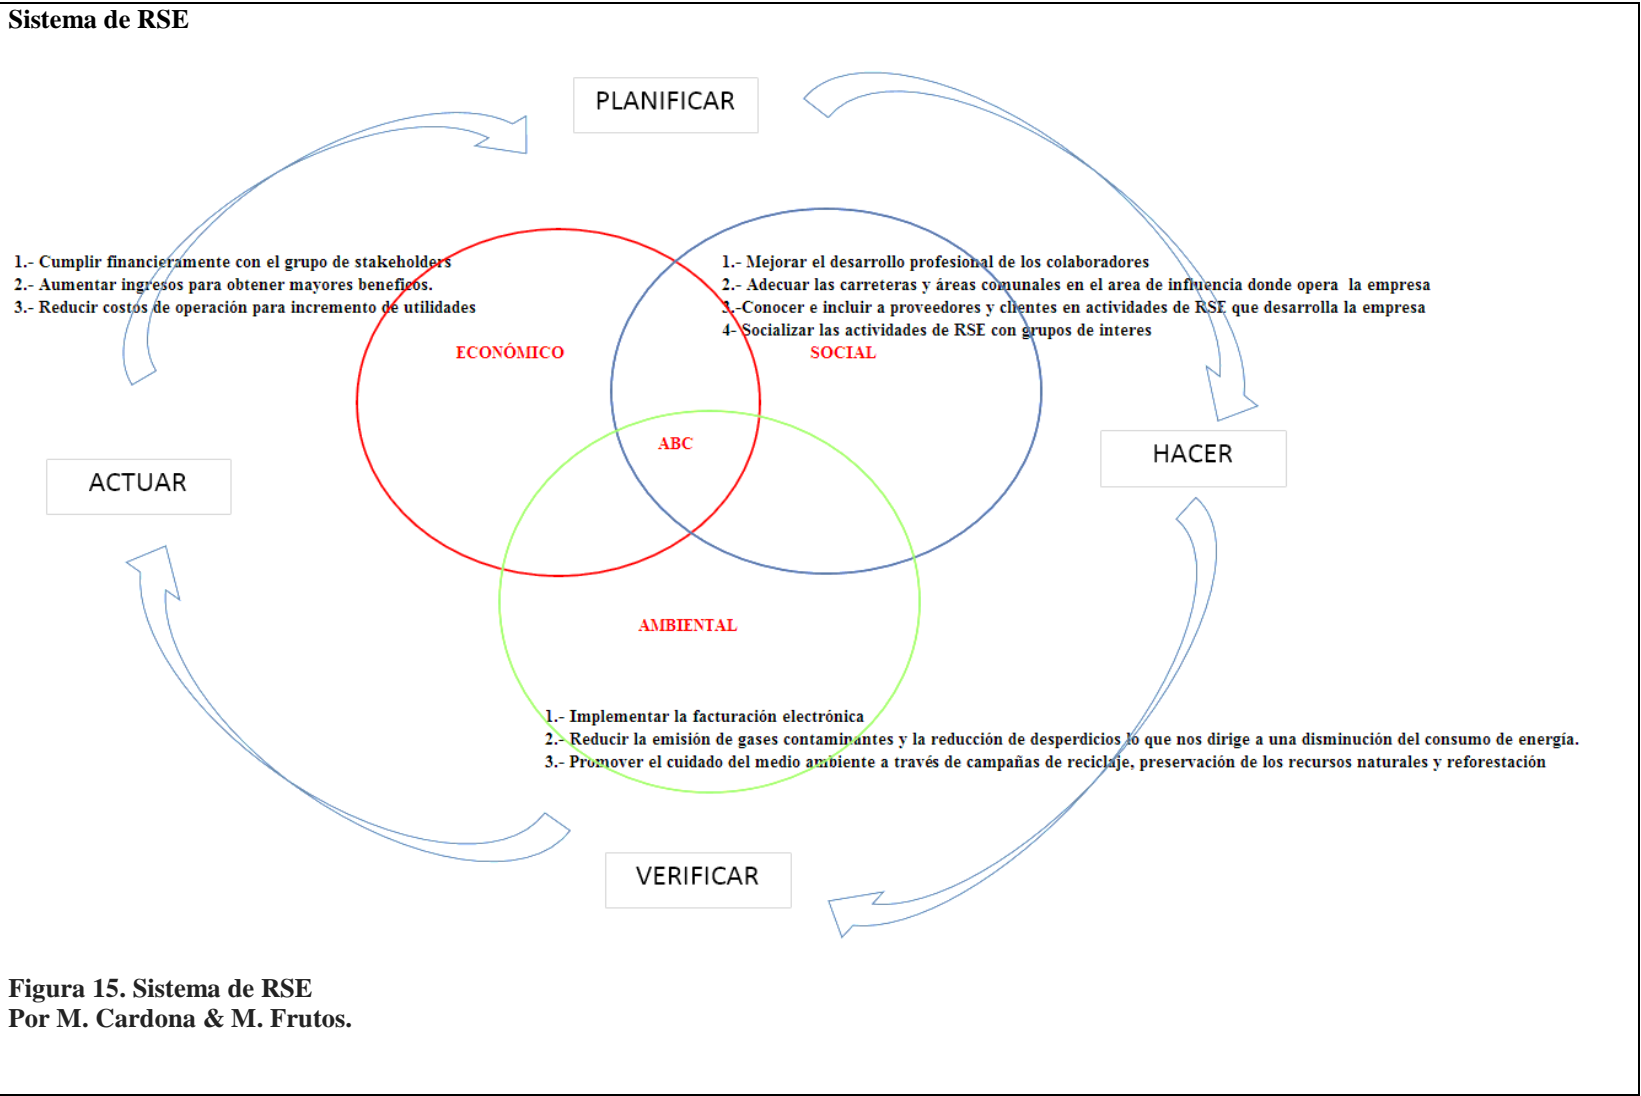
Sistema de RSE

PLANIFICAR

1.- Cumplir financieramente con el grupo de stakeholders
2.- Aumentar ingresos para obtener mayores beneficios.
3.- Reducir costos de operación para incremento de utilidades

1.- Mejorar el desarrollo profesional de los colaboradores
2.- Adecuar las carreteras y áreas comunales en el area de influencia donde opera la empresa
3.-Conocer e incluir a proveedores y clientes en actividades de RSE que desarrolla la empresa
4- Socializar las actividades de RSE con grupos de interes

ECONÓMICO

SOCIAL

ABC

ACTUAR

HACER

AMBIENTAL

1.- Implementar la facturación electrónica
2.- Reducir la emisión de gases contaminantes y la reducción de desperdicios lo que nos dirige a una disminución del consumo de energía.
3.- Promover el cuidado del medio ambiente a través de campañas de reciclaje, preservación de los recursos naturales y reforestación

VERIFICAR

Figura 15. Sistema de RSE
Por M. Cardona & M. Frutos.